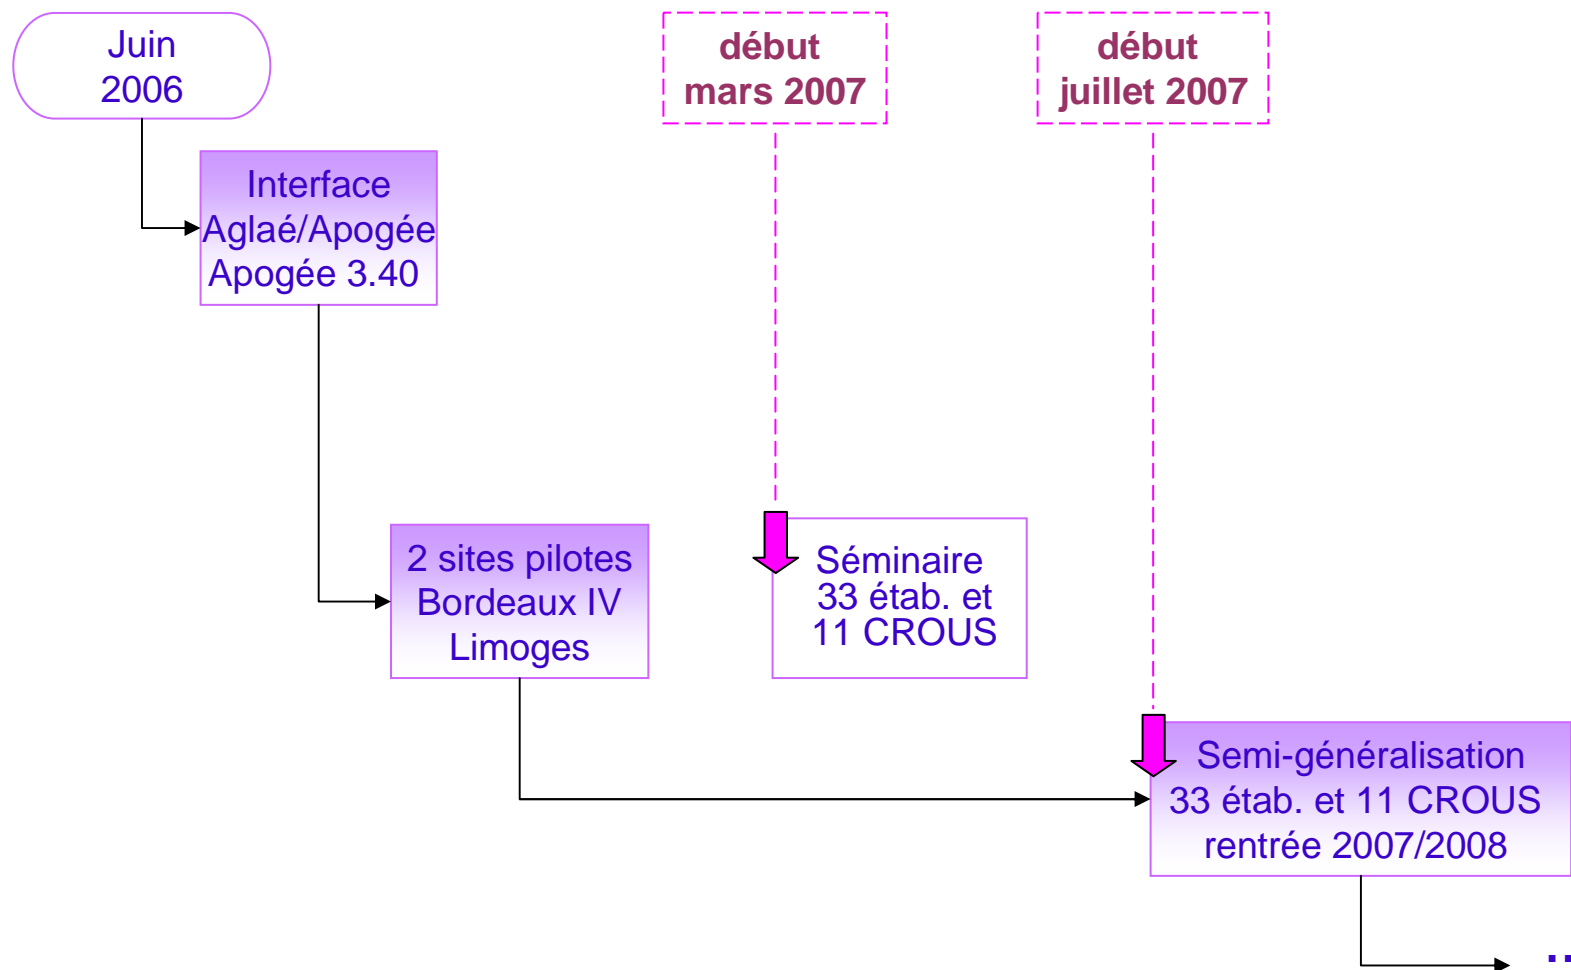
Juin
2006

début
mars 2007

début
juillet 2007

Interface
Aglaé/Apogée
Apogée 3.40

2 sites pilotes
Bordeaux IV
Limoges

Séminaire
33 étab. et
11 CROUS

Semi-généralisation
33 étab. et 11 CROUS
rentrée 2007/2008

..